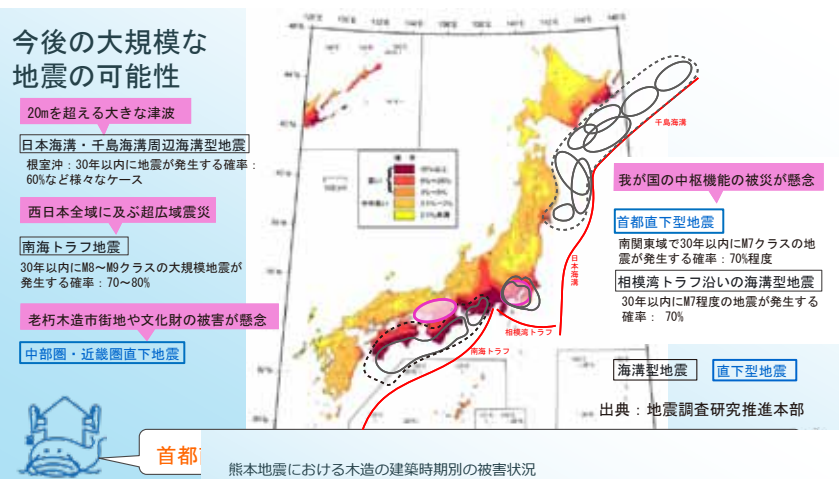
今後の大規模な地震の可能性

20mを超える大きな津波

日本海溝・千島海溝周辺海溝型地震

根室沖：30年以内に地震が発生する確率：60%など様々なケース

西日本全域に及ぶ超広域震災

南海トラフ地震

30年以内にM8～M9クラスの大規模地震が発生する確率：70～80%

老朽木造市街地や文化財の被害が懸念

中部圏・近畿圏直下地震

千島海溝

日本海溝

相模湾トラフ

南海トラフ

我が国の中枢機能の被災が懸念

首都直下型地震

南関東域で30年以内にM7クラスの地震が発生する確率：70%程度

相模湾トラフ沿いの海溝型地震

30年以内にM7程度の地震が発生する確率：70%

海溝型地震

直下型地震

出典：地震調査研究推進本部

首都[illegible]

熊本地震における木造の建築時期別の被害状況